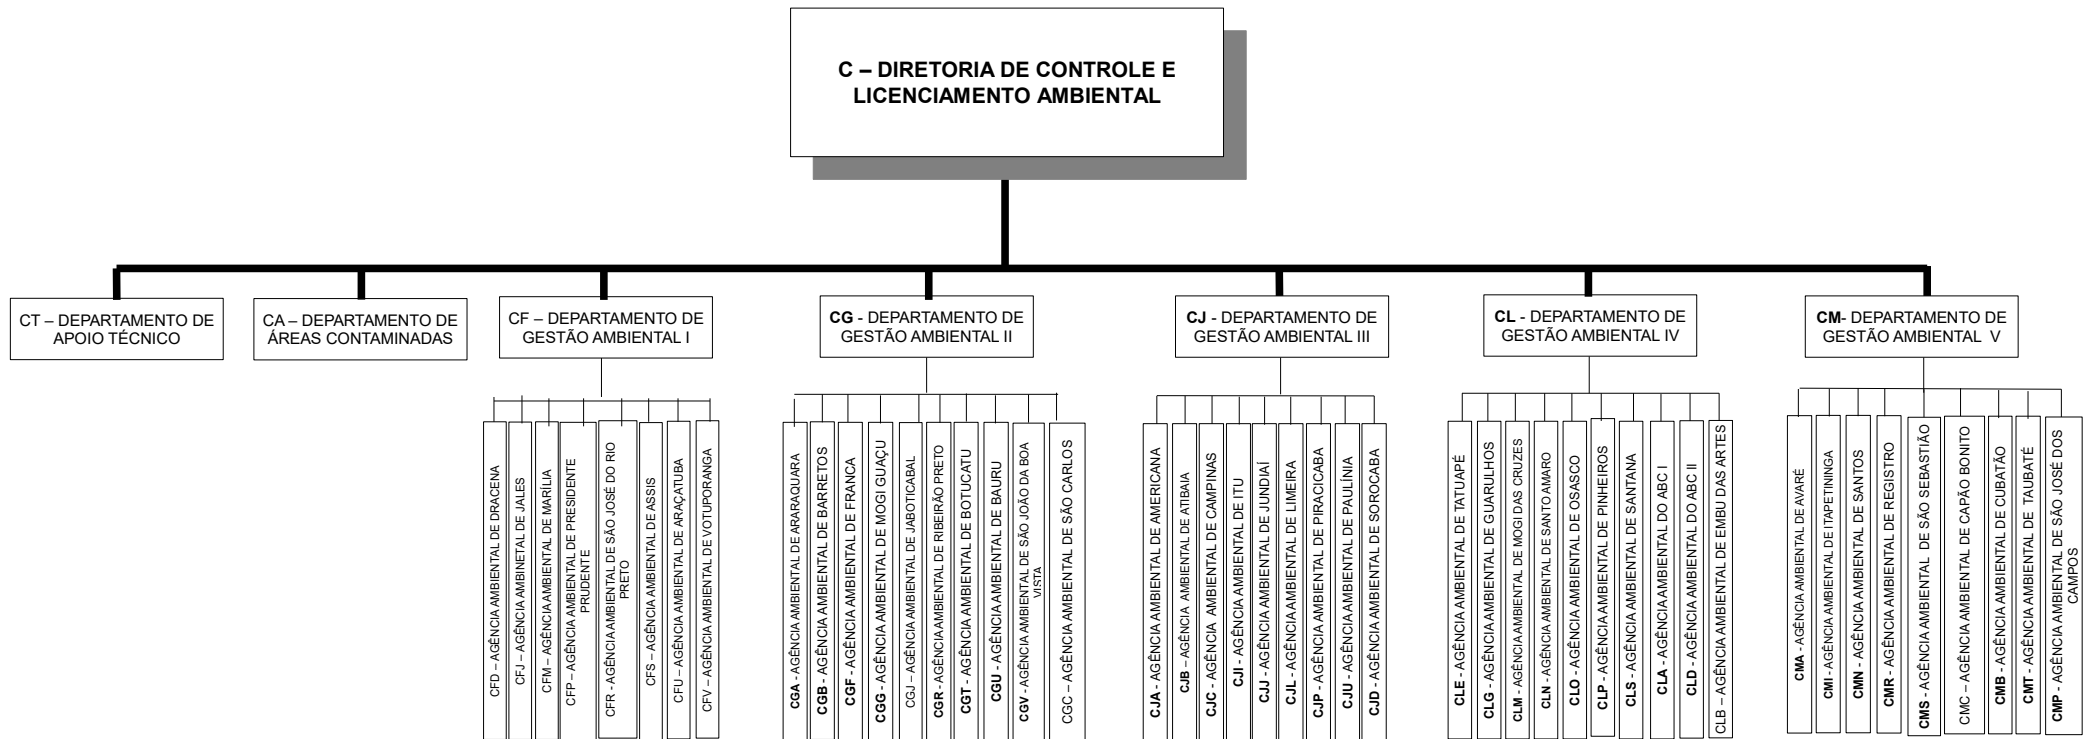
C – DIRETORIA DE CONTROLE E LICENCIAMENTO AMBIENTAL

CT – DEPARTAMENTO DE APOIO TÉCNICO

CA – DEPARTAMENTO DE ÁREAS CONTAMINADAS

CF – DEPARTAMENTO DE GESTÃO AMBIENTAL I

CFD – AGÊNCIA AMBIENTAL DE DRACENA
CFJ – AGÊNCIA AMBIENTAL DE JALES
CFM – AGÊNCIA AMBIENTAL DE MARÍLIA
CFP – AGÊNCIA AMBIENTAL DE PRESIDENTE PRUDENTE
CFR - AGÊNCIA AMBIENTAL DE SÃO JOSÉ DO RIO PRETO
CFS – AGÊNCIA AMBIENTAL DE ASSIS
CFU – AGÊNCIA AMBIENTAL DE ARAÇATUBA
CFV – AGÊNCIA AMBIENTAL DE VOTUPORANGA

CG - DEPARTAMENTO DE GESTÃO AMBIENTAL II

CGA - AGÊNCIA AMBIENTAL DE ARARAQUARA
CGB - AGÊNCIA AMBIENTAL DE BARRETOS
CGF - AGÊNCIA AMBIENTAL DE FRANCA
CGG - AGÊNCIA AMBIENTAL DE MOGI GUAÇU
CGJ – AGÊNCIA AMBIENTAL DE JABOTICABAL
CGR - AGÊNCIA AMBIENTAL DE RIBEIRÃO PRETO
CGT - AGÊNCIA AMBIENTAL DE BOTUCATU
CGU - AGÊNCIA AMBIENTAL DE BAURU
CGV - AGÊNCIA AMBIENTAL DE SÃO JOÃO DA BOA VISTA
CGC – AGÊNCIA AMBIENTAL DE SÃO CARLOS

CJ - DEPARTAMENTO DE GESTÃO AMBIENTAL III

CJA - AGÊNCIA AMBIENTAL DE AMERICANA
CJB – AGÊNCIA AMBIENTAL DE ATIBAIA
CJC - AGÊNCIA AMBIENTAL DE CAMPINAS
CJI - AGÊNCIA AMBIENTAL DE ITU
CJJ - AGÊNCIA AMBIENTAL DE JUNDIAÍ
CJL - AGÊNCIA AMBIENTAL DE LIMEIRA
CJP - AGÊNCIA AMBIENTAL DE PIRACICABA
CJU - AGÊNCIA AMBIENTAL DE PAULÍNIA
CJD - AGÊNCIA AMBIENTAL DE SOROCABA

CL - DEPARTAMENTO DE GESTÃO AMBIENTAL IV

CLE - AGÊNCIA AMBIENTAL DE TATUAPÉ
CLG - AGÊNCIA AMBIENTAL DE GUARULHOS
CLM - AGÊNCIA AMBIENTAL DE MOGI DAS CRUZES
CLN - AGÊNCIA AMBIENTAL DE SANTO AMARO
CLO - AGÊNCIA AMBIENTAL DE OSASCO
CLP - AGÊNCIA AMBIENTAL DE PINHEIROS
CLS - AGÊNCIA AMBIENTAL DE SANTANA
CLA - AGÊNCIA AMBIENTAL DO ABC I
CLD - AGÊNCIA AMBIENTAL DO ABC II
CLB – AGÊNCIA AMBIENTAL DE EMBU DAS ARTES

CM- DEPARTAMENTO DE GESTÃO AMBIENTAL V

CMA - AGÊNCIA AMBIENTAL DE AVARÉ
CMI - AGÊNCIA AMBIENTAL DE ITAPETININGA
CMN - AGÊNCIA AMBIENTAL DE SANTOS
CMR - AGÊNCIA AMBIENTAL DE REGISTRO
CMS - AGÊNCIA AMBIENTAL DE SÃO SEBASTIÃO
CMC – AGÊNCIA AMBIENTAL DE CAPÃO BONITO
CMB - AGÊNCIA AMBIENTAL DE CUBATÃO
CMT - AGÊNCIA AMBIENTAL DE TAUBATÉ
CMP - AGÊNCIA AMBIENTAL DE SÃO JOSÉ DOS CAMPOS